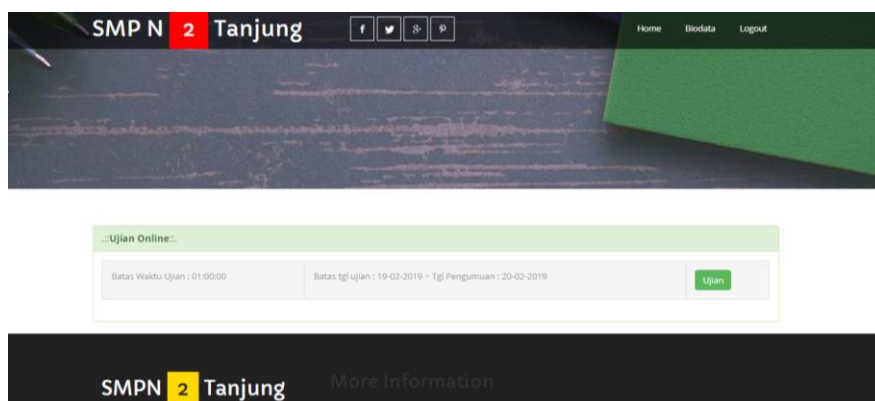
SMP N 2 Tanjung

f 8+ p

Home Biodata Logout

.::Ujian Online::.

| Batas Waktu Ujian : 01:00:00 | Batas tgl ujian : 19-02-2019 ~ Tgl Pengumuan : 20-02-2019 | Ujian |
|---|---|---|

SMPN 2 Tanjung

More Information